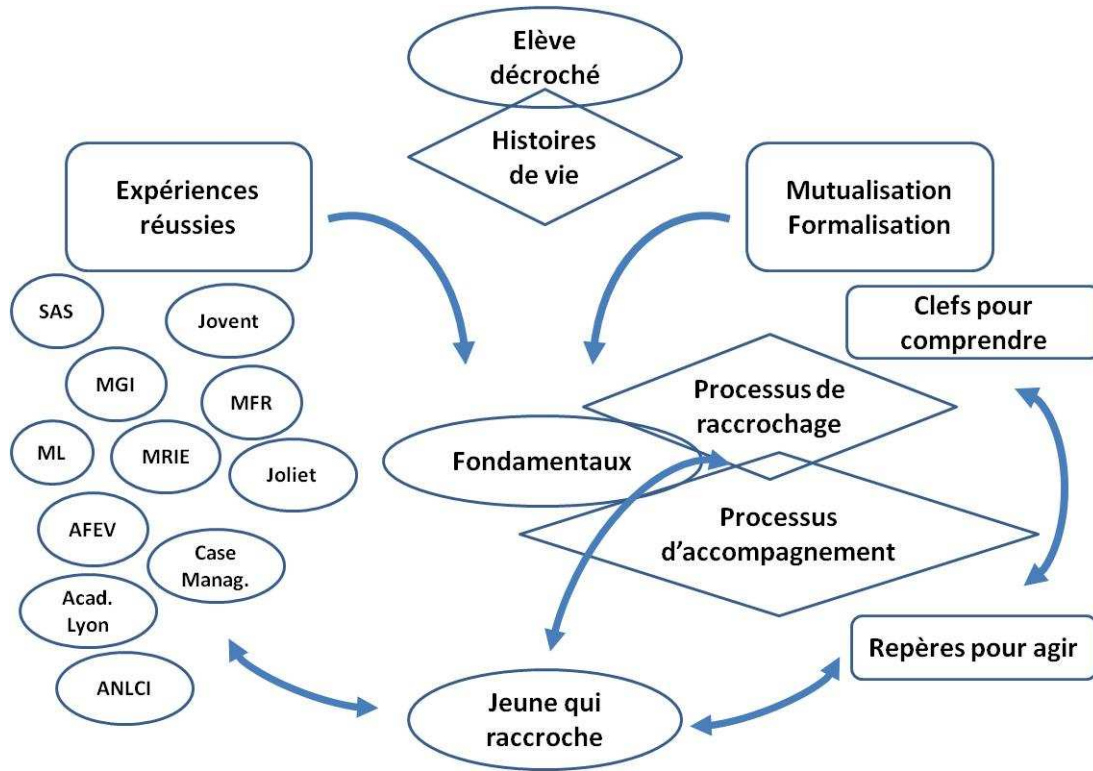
Elève décroché

Histoires de vie

Expériences réussies

Mutualisation Formalisation

SAS

Jovent

Clefs pour comprendre

MGI

MFR

Processus de raccrochage

ML

MRIE

Joliet

Fondamentaux

AFEV

Processus d'accompagnement

Case Manag.

Acad. Lyon

Repères pour agir

ANLCI

Jeune qui raccroche